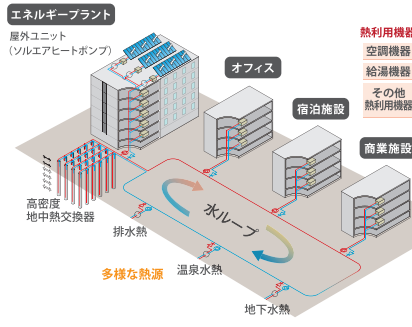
エネルギープラント

屋外ユニット
（ソルエアヒートポンプ）

熱利用機器

空調機器

給湯機器

その他
熱利用機器

オフィス

宿泊施設

商業施設

高密度
地中熱交換器

水ループ

排水熱

多様な熱源

温泉水熱

地下水熱